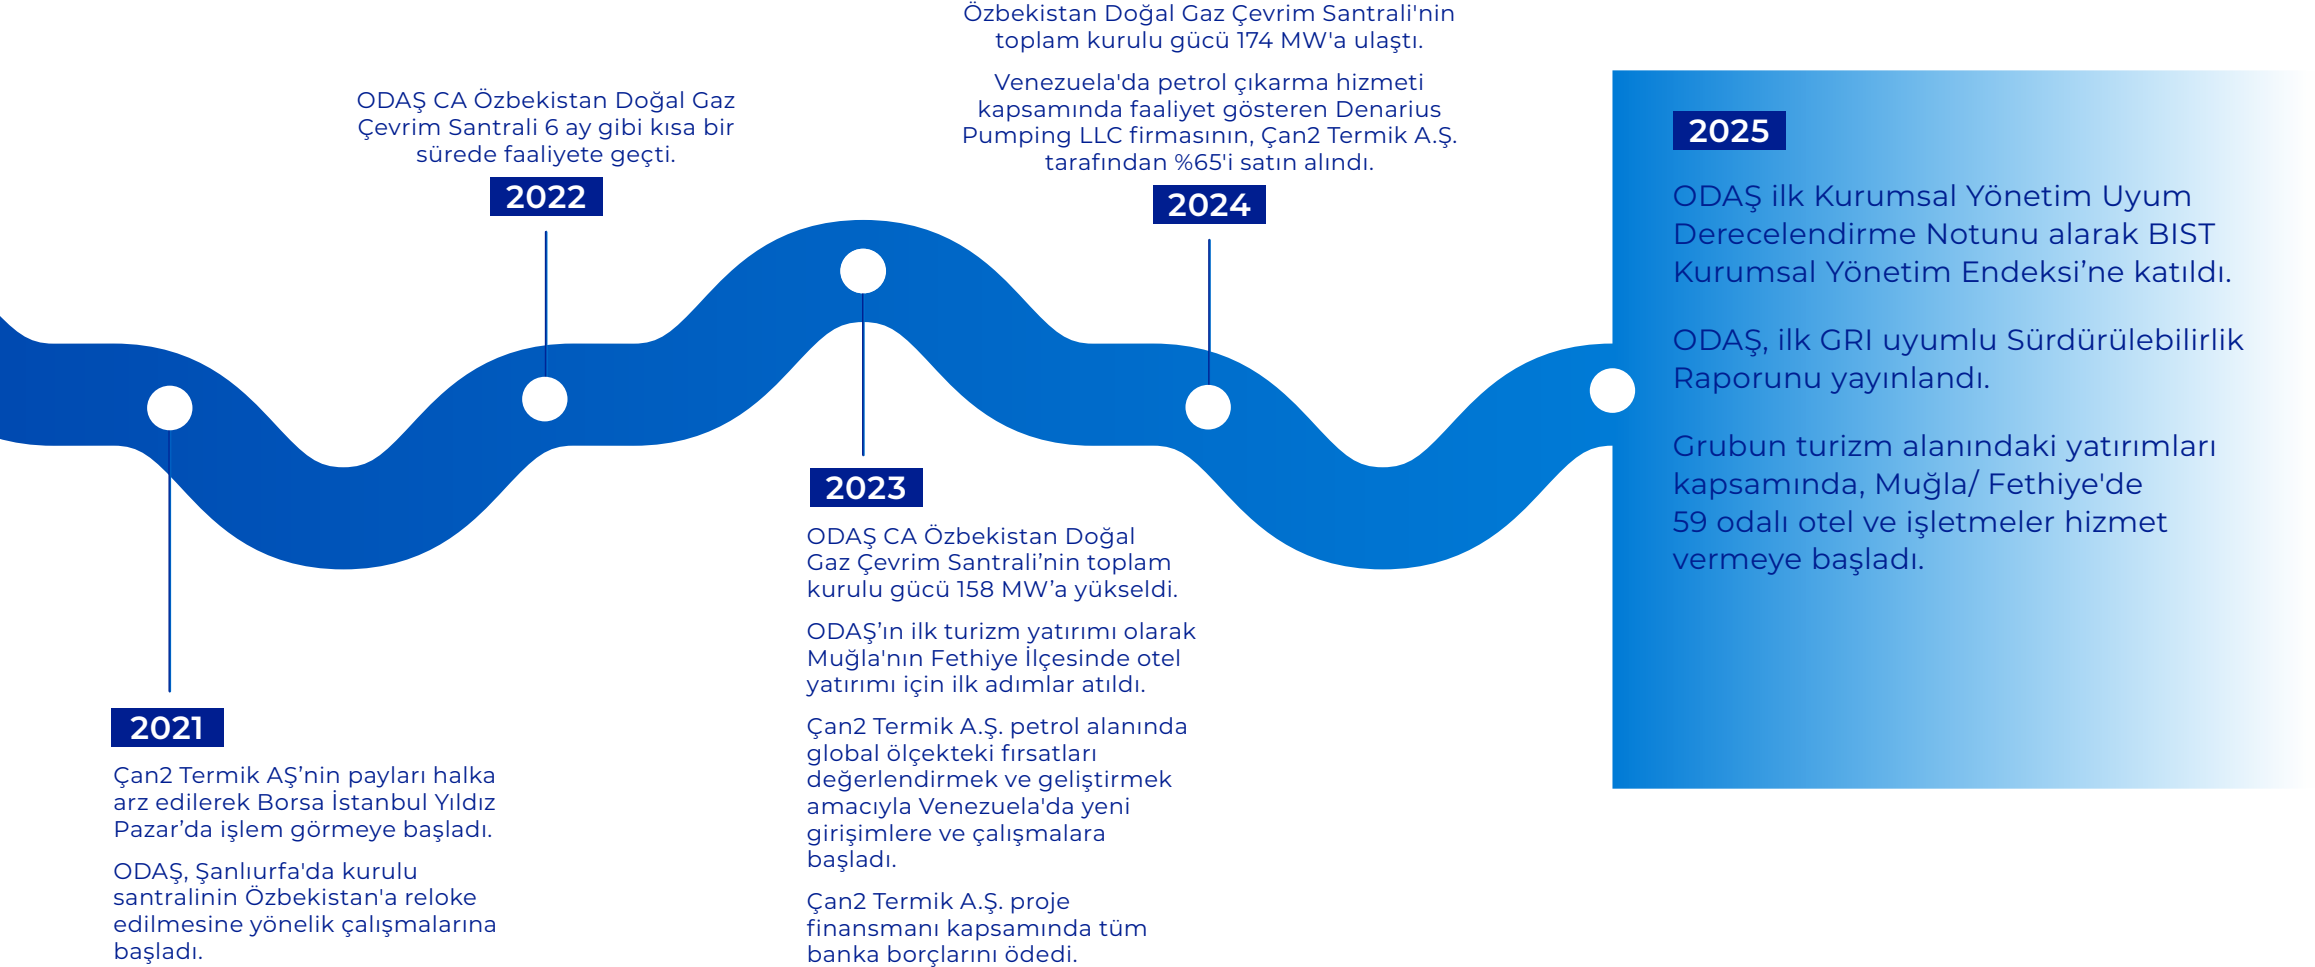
2021

Çan2 Termik AŞ’nin payları halka arz edilerek Borsa İstanbul Yıldız Pazar’da işlem görmeye başladı.

ODAŞ, Şanlıurfa'da kurulu santralinin Özbekistan'a reloke edilmesine yönelik çalışmalarına başladı.

ODAŞ CA Özbekistan Doğal Gaz Çevrim Santrali 6 ay gibi kısa bir sürede faaliyete geçti.

2022

2023

ODAŞ CA Özbekistan Doğal Gaz Çevrim Santrali’nin toplam kurulu gücü 158 MW’a yükseldi.

ODAŞ’ın ilk turizm yatırımı olarak Muğla'nın Fethiye İlçesinde otel yatırımı için ilk adımlar atıldı.

Çan2 Termik A.Ş. petrol alanında global ölçekteki fırsatları değerlendirmek ve geliştirmek amacıyla Venezuela'da yeni girişimlere ve çalışmalara başladı.

Çan2 Termik A.Ş. proje finansmanı kapsamında tüm banka borçlarını ödedi.

Özbekistan Doğal Gaz Çevrim Santrali'nin toplam kurulu gücü 174 MW'a ulaştı.

Venezuela'da petrol çıkarma hizmeti kapsamında faaliyet gösteren Denarius Pumping LLC firmasının, Çan2 Termik A.Ş. tarafından %65'i satın alındı.

2024

2025

ODAŞ ilk Kurumsal Yönetim Uyum Derecelendirme Notunu alarak BIST Kurumsal Yönetim Endeksi’ne katıldı.

ODAŞ, ilk GRI uyumlu Sürdürülebilirlik Raporunu yayınlandı.

Grubun turizm alanındaki yatırımları kapsamında, Muğla/ Fethiye'de 59 odalı otel ve işletmeler hizmet vermeye başladı.